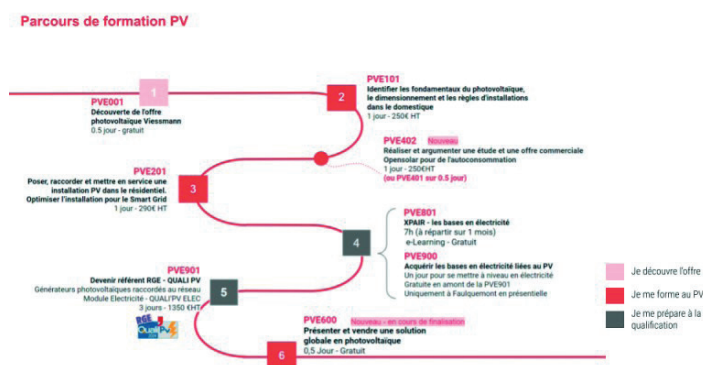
Parcours de formation PV

1

PVE001
Découverte de l'offre photovoltaïque Viessmann
0.5 jour - gratuit

2

PVE101
Identifier les fondamentaux du photovoltaïque, le dimensionnement et les règles d'installations dans le domestique
1 jour - 250€ HT

PVE402 Nouveau
Réaliser et argumenter une étude et une offre commerciale Opensolar pour de l'autoconsommation
1 jour - 250€HT
(ou PVE401 sur 0.5 jour)

3

PVE201
Poser, raccorder et mettre en service une installation PV dans le résidentiel.
Optimiser l'installation pour le Smart Grid
1 jour - 290€ HT

4

PVE801
XPAIR - les bases en électricité
7h (à répartir sur 1 mois)
e-Learning - Gratuit

PVE900
Acquérir les bases en électricité liées au PV
Un jour pour se mettre à niveau en électricité
Gratuite en amont de la PVE901
Uniquement à Faulquemont en présentielle

5

PVE901
Devenir référent RGE - QUALI PV
Générateurs photovoltaïques raccordés au réseau
Module Electricité - QUALI'PV ELEC
3 jours - 1350 €HT

QualiPV

6

PVE600 Nouveau - en cours de finalisation
Présenter et vendre une solution globale en photovoltaïque
0,5 Jour - Gratuit

Je découvre l'offre
Je me forme au PV
Je me prépare à la qualification